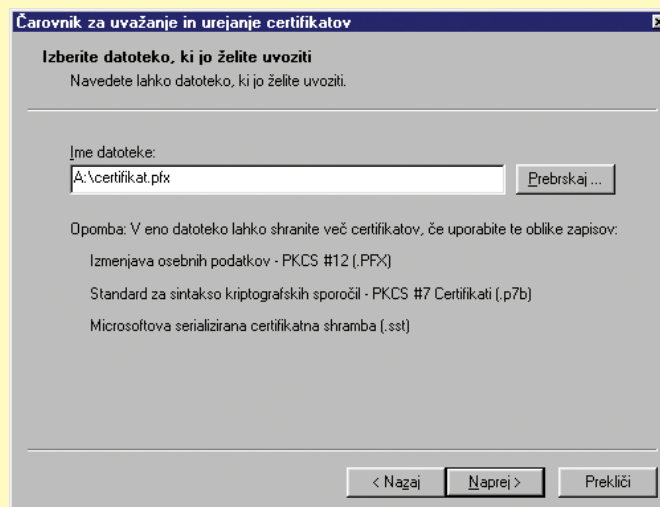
Čarovnik za uvažanje in urejanje certifikatov

Izberite datoteko, ki jo želite uvoziti
Navedete lahko datoteko, ki jo želite uvoziti.

Ime datoteke:
A:\certifikat.pfx
Prebrskaj ...

Opomba: V eno datoteko lahko shranite več certifikatov, če uporabite te oblike zapisov:

Izmenjava osebnih podatkov - PKCS #12 (.PFX)

Standard za sintakso kriptografskih sporočil - PKCS #7 Certifikati (.p7b)

Microsoftova serializirana certifikatna shramba (.sst)

< Nazaj
Naprej >
Prekliči